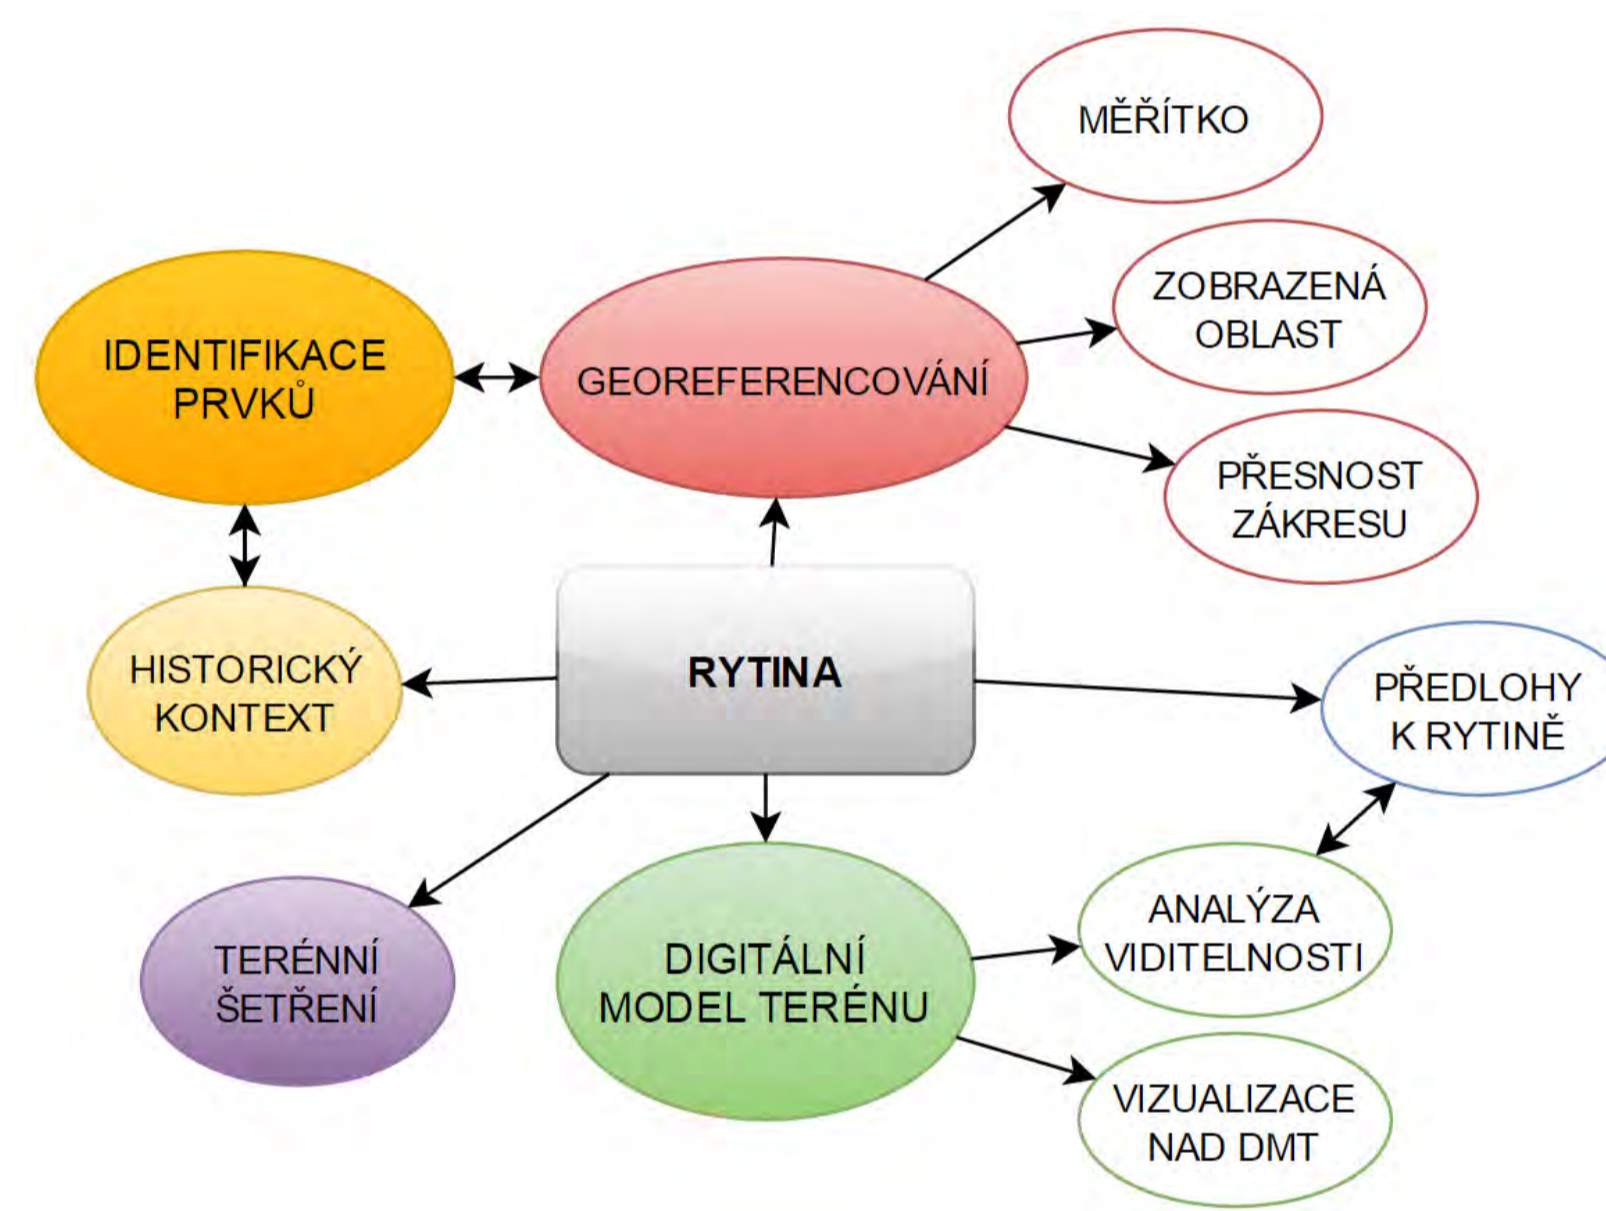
MĚŘÍTKO

ZOBRAZENÁ OBLAST

IDENTIFIKACE PRVKŮ

GEOREFERENCOVÁNÍ

PŘESNOST ZÁKRESU

HISTORICKÝ KONTEXT

RYTINA

PŘEDLOHY K RYTINĚ

ANALÝZA VIDITELNOSTI

TERÉNNÍ ŠETŘENÍ

DIGITÁLNÍ MODEL TERÉNU

VIZUALIZACE NAD DMT